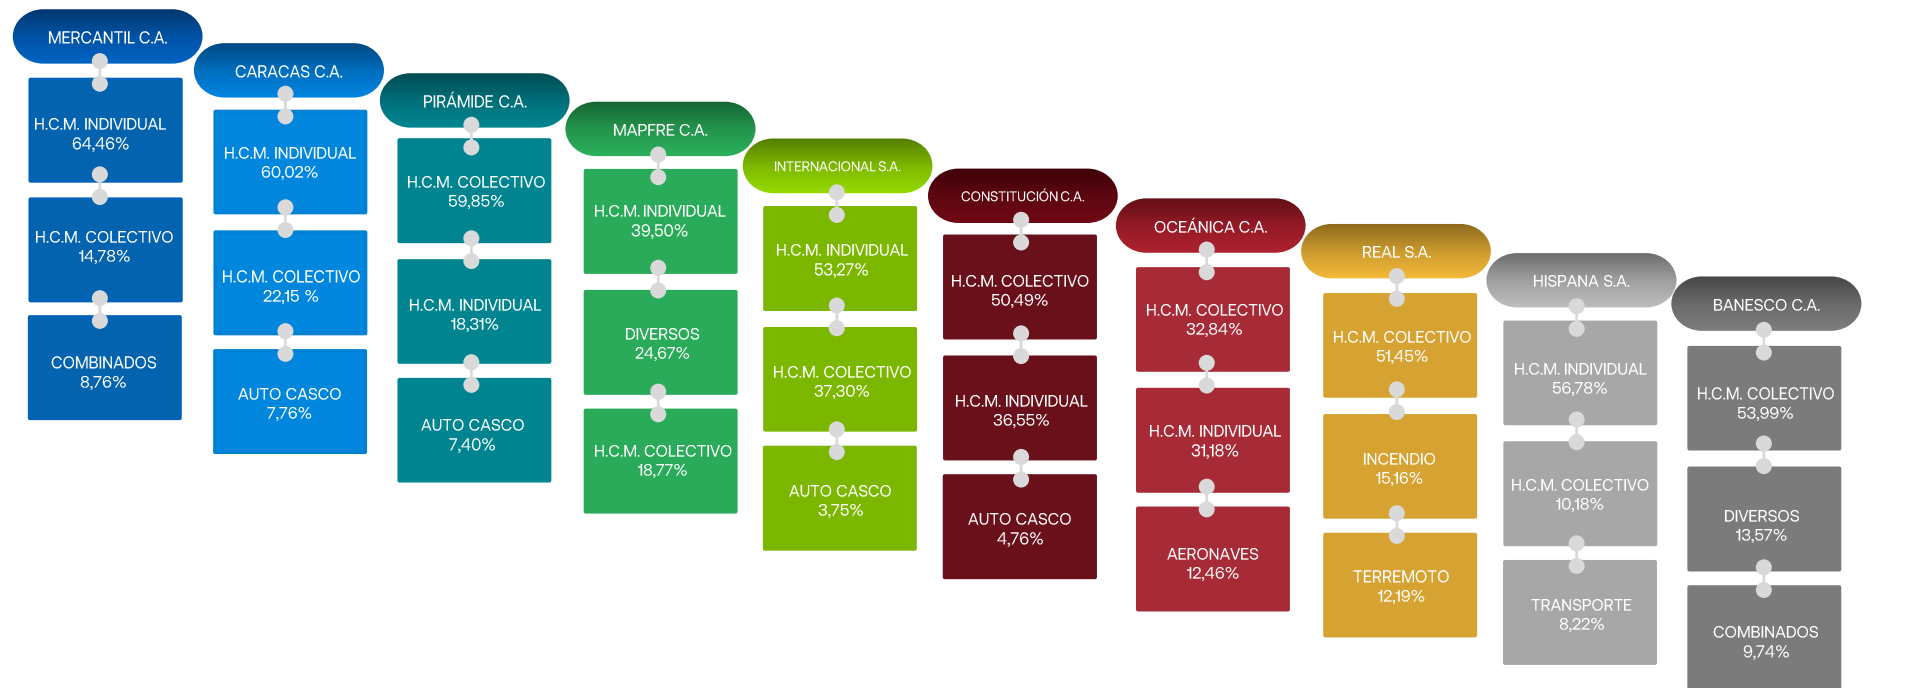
MERCANTIL C.A.

H.C.M. INDIVIDUAL 64,46%

H.C.M. COLECTIVO 14,78%

COMBINADOS 8,76%

CARACAS C.A.

H.C.M. INDIVIDUAL 60,02%

H.C.M. COLECTIVO 22,15 %

AUTO CASCO 7,76%

PIRÁMIDE C.A.

H.C.M. COLECTIVO 59,85%

H.C.M. INDIVIDUAL 18,31%

AUTO CASCO 7,40%

MAPFRE C.A.

H.C.M. INDIVIDUAL 39,50%

DIVERSOS 24,67%

H.C.M. COLECTIVO 18,77%

INTERNACIONAL S.A.

H.C.M. INDIVIDUAL 53,27%

H.C.M. COLECTIVO 37,30%

AUTO CASCO 3,75%

CONSTITUCIÓN C.A.

H.C.M. COLECTIVO 50,49%

H.C.M. INDIVIDUAL 36,55%

AUTO CASCO 4,76%

OCEÁNICA C.A.

H.C.M. COLECTIVO 32,84%

H.C.M. INDIVIDUAL 31,18%

AERONAVES 12,46%

REAL S.A.

H.C.M. COLECTIVO 51,45%

INCENDIO 15,16%

TERREMOTO 12,19%

HISPANA S.A.

H.C.M. INDIVIDUAL 56,78%

H.C.M. COLECTIVO 10,18%

TRANSPORTE 8,22%

BANESCO C.A.

H.C.M. COLECTIVO 53,99%

DIVERSOS 13,57%

COMBINADOS 9,74%